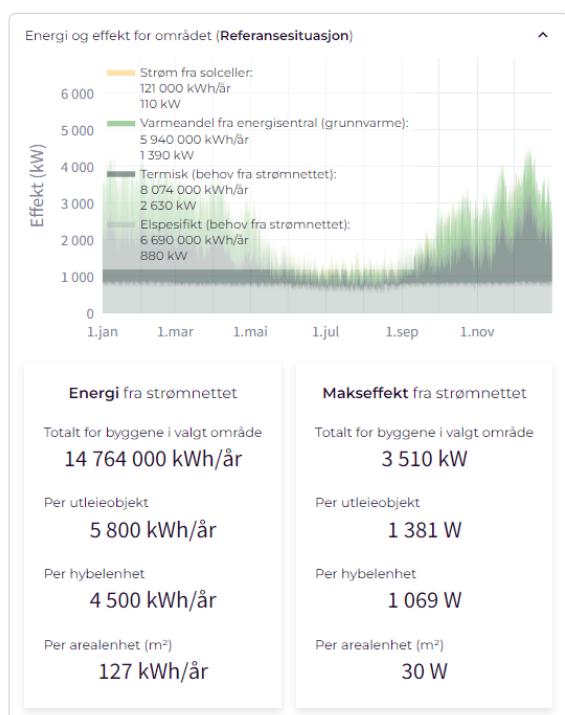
Energi og effekt for området (**Referansesituasjon**)

Strøm fra solceller:
121 000 kWh/år
110 kW

Varmeandel fra energisentral (grunnvarme):
5 940 000 kWh/år
1 390 kW

Termisk (behov fra strømnettet):
8 074 000 kWh/år
2 630 kW

Elspesifikt (behov fra strømnettet):
6 690 000 kWh/år
880 kW

6 000
5 000
4 000
3 000
2 000
1 000
0

Effekt (kW)

1.jan 1.mar 1.mai 1.jul 1.sep 1.nov

**Energi** fra strømnettet

Totalt for byggene i valgt område
14 764 000 kWh/år

Per utleieobjekt
5 800 kWh/år

Per hybelenhet
4 500 kWh/år

Per arealenhet (m²)
127 kWh/år

**Makseffekt** fra strømnettet

Totalt for byggene i valgt område
3 510 kW

Per utleieobjekt
1 381 W

Per hybelenhet
1 069 W

Per arealenhet (m²)
30 W